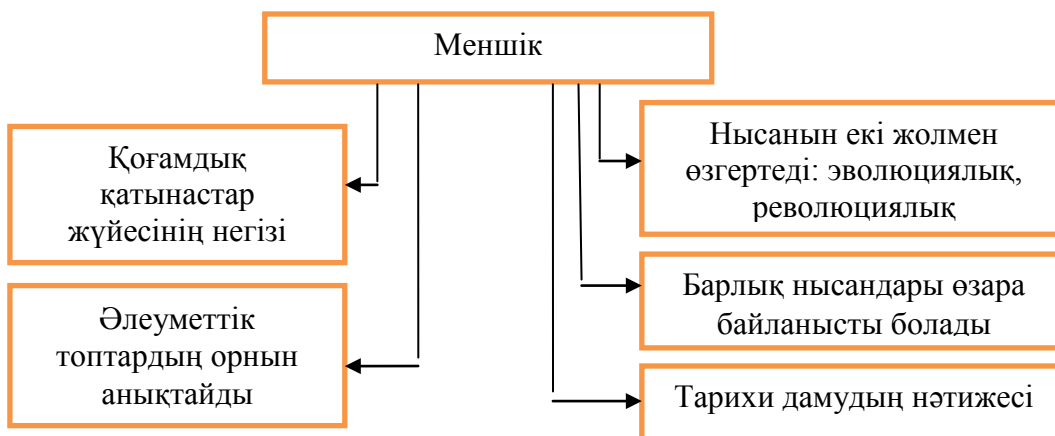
Меншік

Қоғамдық қатынастар жүйесінің негізі

Әлеуметтік топтардың орнын анықтайды

Нысанын екі жолмен өзгертеді: эволюциялық, революциялық

Барлық нысандары өзара байланысты болады

Тарихи дамудың нәтижесі